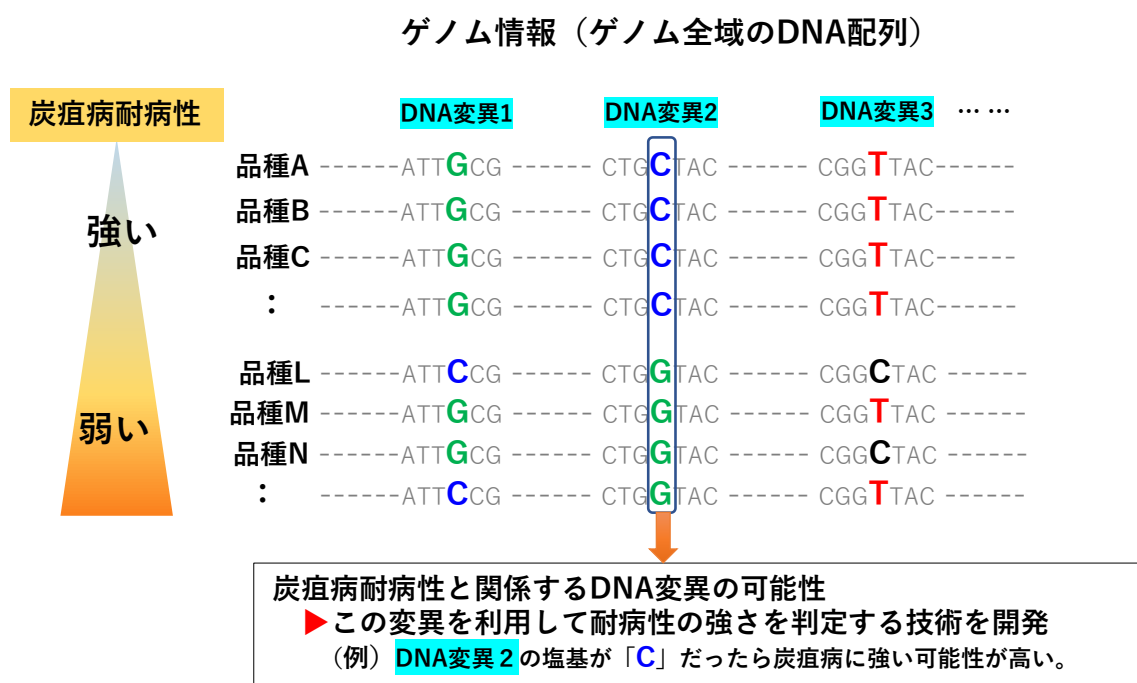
ゲノム情報（ゲノム全域のDNA配列）

炭疽病耐病性

強い

弱い

DNA変異1　DNA変異2　DNA変異3 ……

品種A ------ATTGCG ------ CTGCTAC ------ CGGTTAC------
品種B ------ATTGCG ------ CTGCTAC ------ CGGTTAC------
品種C ------ATTGCG ------ CTGCTAC ------ CGGTTAC------
： ------ATTGCG ------ CTGCTAC ------ CGGTTAC------

品種L ------ATTCCG ------ CTGGTAC ------ CGGCTAC ------
品種M ------ATTGCG ------ CTGGTAC ------ CGGTTAC ------
品種N ------ATTGCG ------ CTGGTAC ------ CGGCTAC ------
： ------ATTCCG ------ CTGGTAC ------ CGGTTAC ------

炭疽病耐病性と関係するDNA変異の可能性
▶この変異を利用して耐病性の強さを判定する技術を開発
（例）DNA変異２の塩基が「C」だったら炭疽病に強い可能性が高い。